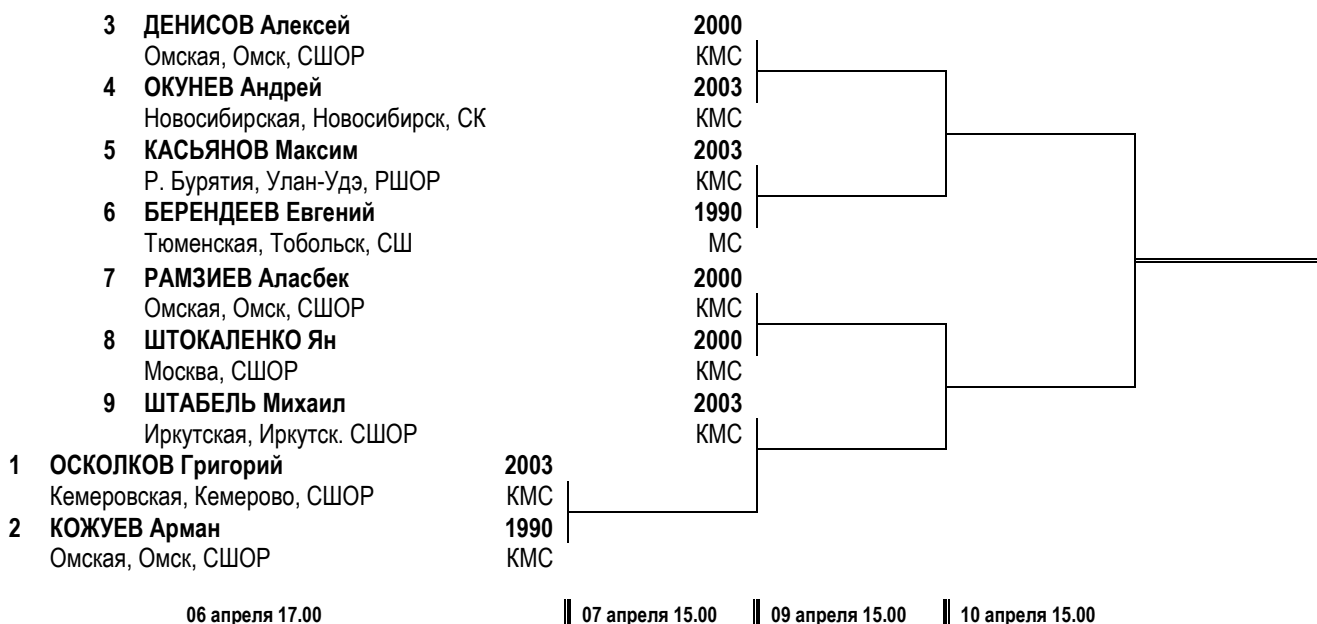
3 ДЕНИСОВ Алексей 2000
Омская, Омск, СШОР КМС
4 ОКУНЕВ Андрей 2003
Новосибирская, Новосибирск, СК КМС
5 КАСЬЯНОВ Максим 2003
Р. Бурятия, Улан-Удэ, РШОР КМС
6 БЕРЕНДЕЕВ Евгений 1990
Тюменская, Тобольск, СШ МС
7 РАМЗИЕВ Аласбек 2000
Омская, Омск, СШОР КМС
8 ШТОКАЛЕНКО Ян 2000
Москва, СШОР КМС
9 ШТАБЕЛЬ Михаил 2003
Иркутская, Иркутск. СШОР КМС
1 ОСКОЛКОВ Григорий 2003
Кемеровская, Кемерово, СШОР КМС
2 КОЖУЕВ Арман 1990
Омская, Омск, СШОР КМС

06 апреля 17.00
07 апреля 15.00
09 апреля 15.00
10 апреля 15.00